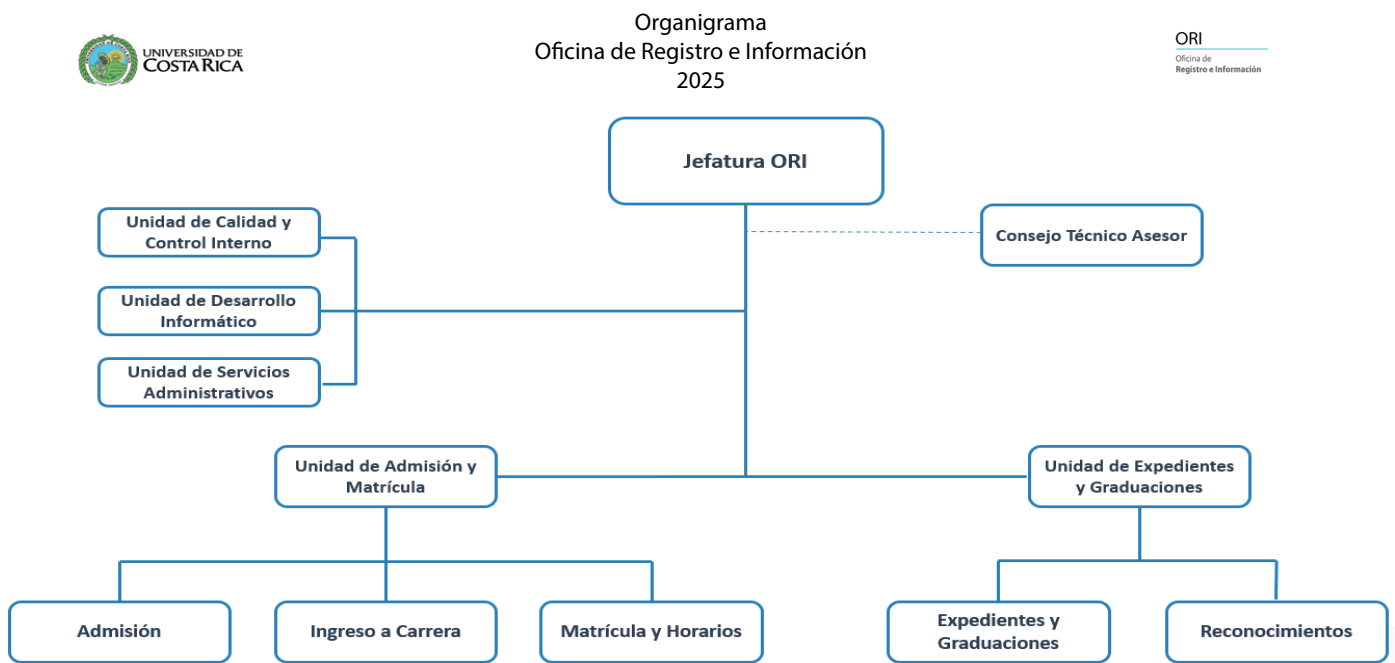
UNIVERSIDAD DE
COSTA RICA

Organigrama
Oficina de Registro e Información
2025

ORI
Oficina de
Registro e Información

Jefatura ORI

Unidad de Calidad y Control Interno

Unidad de Desarrollo Informático

Unidad de Servicios Administrativos

Consejo Técnico Asesor

Unidad de Admisión y Matrícula

Unidad de Expedientes y Graduaciones

Admisión

Ingreso a Carrera

Matrícula y Horarios

Expedientes y Graduaciones

Reconocimientos